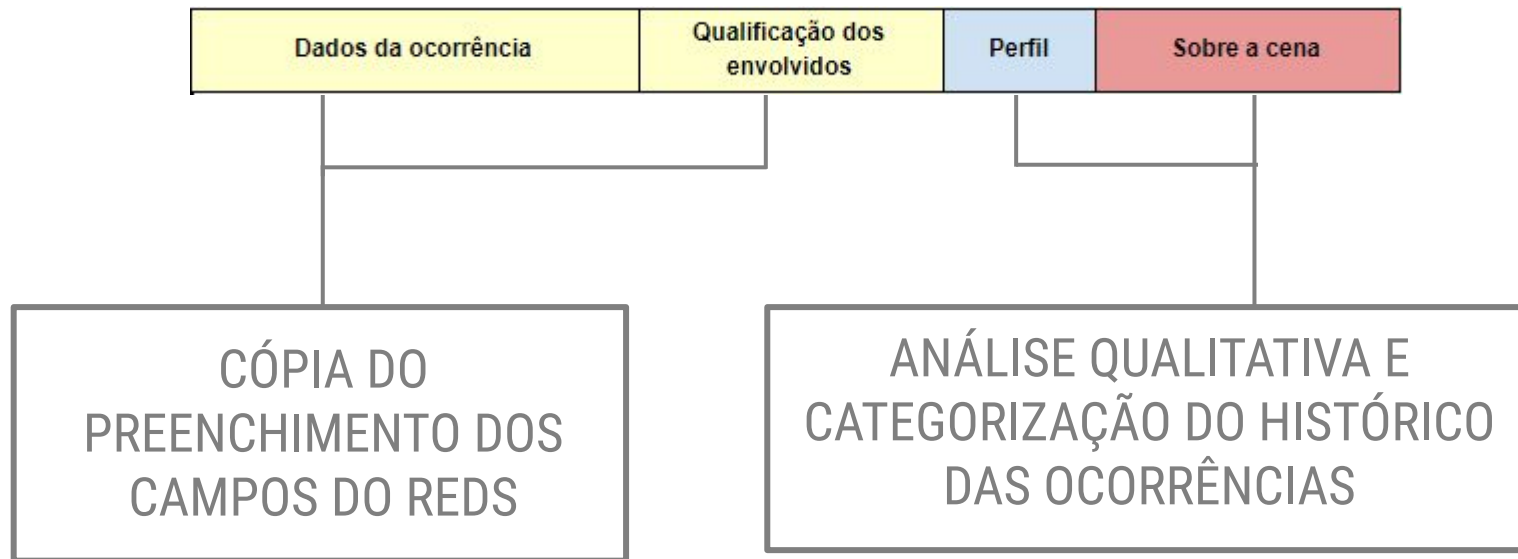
| Dados da ocorrência | Qualificação dos envolvidos | Perfil | Sobre a cena |
|---|---|---|---|

CÓPIA DO PREENCHIMENTO DOS CAMPOS DO REDS

ANÁLISE QUALITATIVA E CATEGORIZAÇÃO DO HISTÓRICO DAS OCORRÊNCIAS